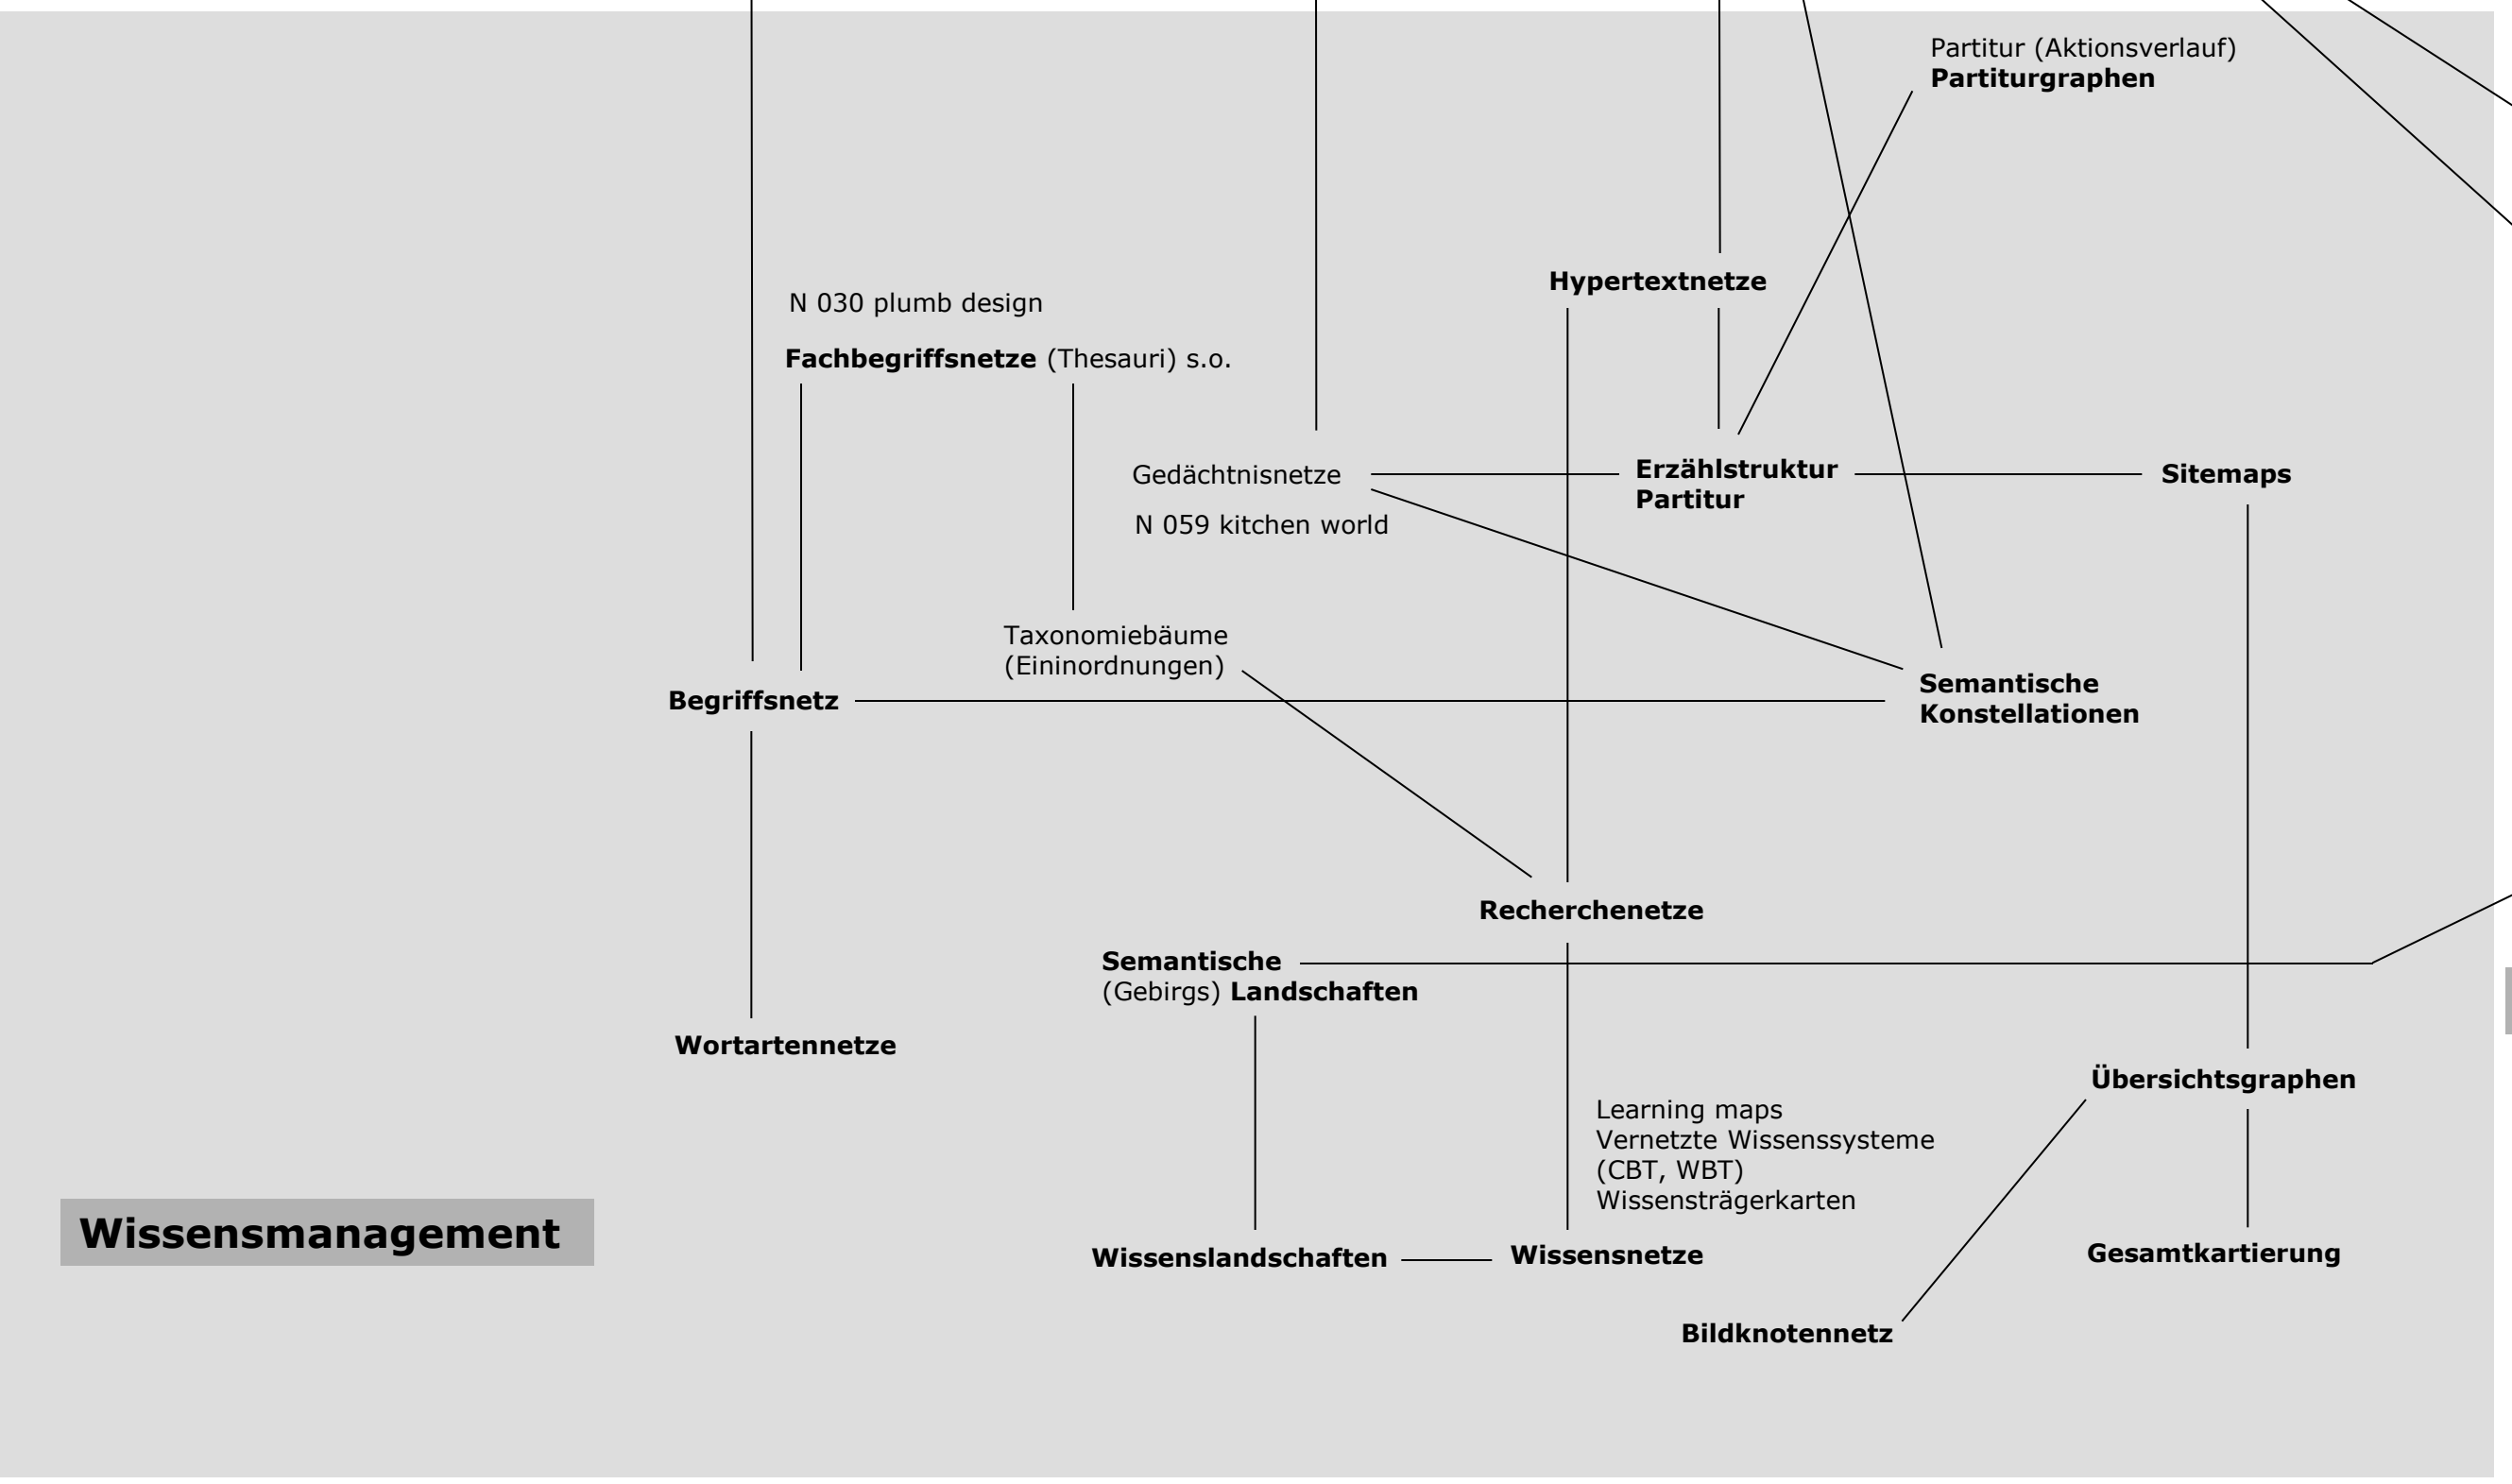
Partitur (Aktionsverlauf)
Partiturgraphen

Hypertextnetze

N 030 plumb design

Fachbegriffsnetze (Thesauri) s.o.

Gedächtnisnetze

Erzählstruktur
Partitur

Sitemaps

N 059 kitchen world

Taxonomiebäume
(Eininordnungen)

Begriffsnetz

Semantische
Konstellationen

Recherchenetze

Semantische
(Gebirgs) Landschaften

Wortartennetze

Übersichtsgraphen

Learning maps
Vernetzte Wissenssysteme
(CBT, WBT)
Wissensträgerkarten

Wissensmanagement

Wissenslandschaften

Wissensnetze

Gesamtkartierung

Bildknotennetz